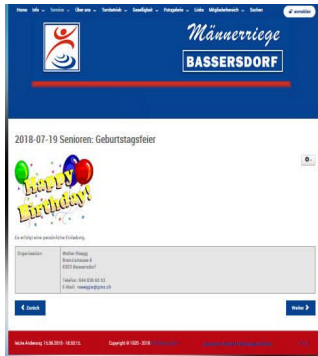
Home Info Termine Über uns Turnbetrieb Geselligkeit Fotogalerie Links Mitgliederbereich Suchen anmelden

Männerriege
BASSERSDORF

2018-07-19 Senioren: Geburtstagsfeier

Happy Birthday!

Es erfolgt eine persönliche Einladung.

| Organisation: | Walter Naegg<br>Brunnstrasse 8<br>8303 Bassersdorf<br><br>Telefon: 044 836 62 53<br>E-Mail: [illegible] |
|---|---|

Zurück

Weiter

letzte Änderung: 15.06.2018 - 18:02:15 Copyright © 1935 - 2018 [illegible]